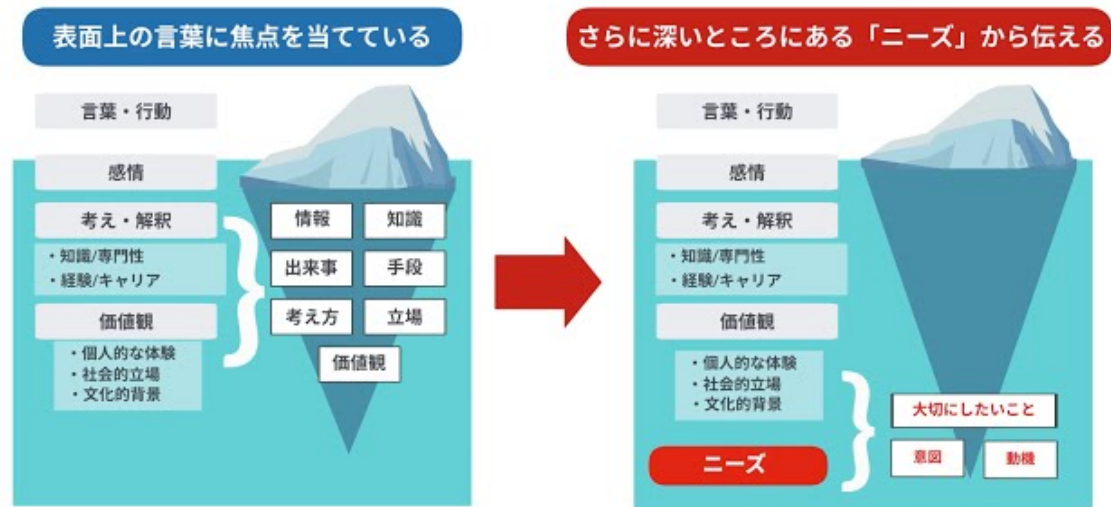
表面上の言葉に焦点を当てている

言葉・行動

感情

考え・解釈

・知識/専門性
・経験/キャリア

価値観

・個人的な体験
・社会的立場
・文化的背景

情報
知識
出来事
手段
考え方
立場
価値観

さらに深いところにある「ニーズ」から伝える

言葉・行動

感情

考え・解釈

・知識/専門性
・経験/キャリア

価値観

・個人的な体験
・社会的立場
・文化的背景

ニーズ

大切にしたいこと
意図
動機